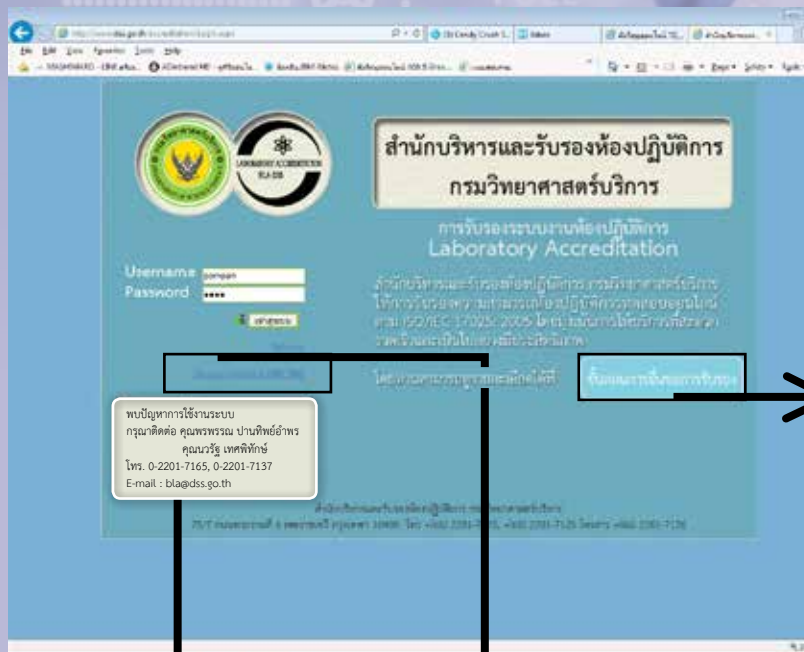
สำนักบริหารและรับรองห้องปฏิบัติการ
กรมวิทยาศาสตร์บริการ

การรับรองระบบงานห้องปฏิบัติการ
Laboratory Accreditation

Username pornpan
Password ••••

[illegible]

สำนักบริหารและรับรองห้องปฏิบัติการ กรมวิทยาศาสตร์บริการ ให้การรับรองความสามารถห้องปฏิบัติการวิเคราะห์ทดสอบ ตาม ISO/IEC 17025: 2005 โดย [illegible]

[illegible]

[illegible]

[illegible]

พบปัญหาการใช้งานระบบ
กรุณาติดต่อ คุณพรพรรณ ปานทิพย์อำพร
คุณนวรัฐ เทศพิทักษ์
โทร. 0-2201-7165, 0-2201-7137
E-mail : bla@dss.go.th

สำนักบริหารและรับรองห้องปฏิบัติการ กรมวิทยาศาสตร์บริการ
75/7 ถนนพระรามที่ 6 เขตราชเทวี กรุงเทพฯ 10400 โทร +66(0) 2201-7165, +66(0) 2201-7125 โทรสาร +66(0) 2201-7128